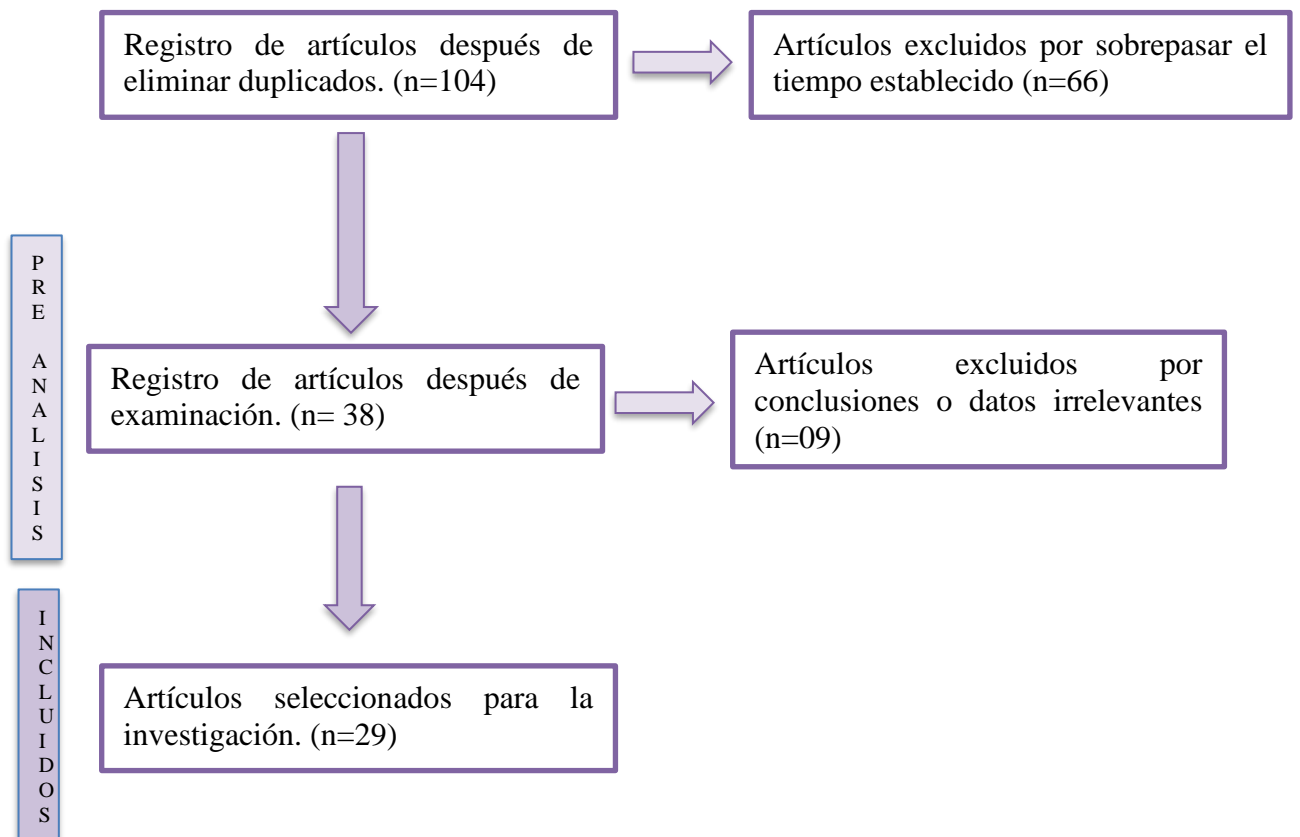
Registro de artículos después de eliminar duplicados. (n=104)

Artículos excluidos por sobrepasar el tiempo establecido (n=66)

PRE ANALISIS

Registro de artículos después de examinación. (n= 38)

Artículos excluidos por conclusiones o datos irrelevantes (n=09)

INCLUIDOS

Artículos seleccionados para la investigación. (n=29)